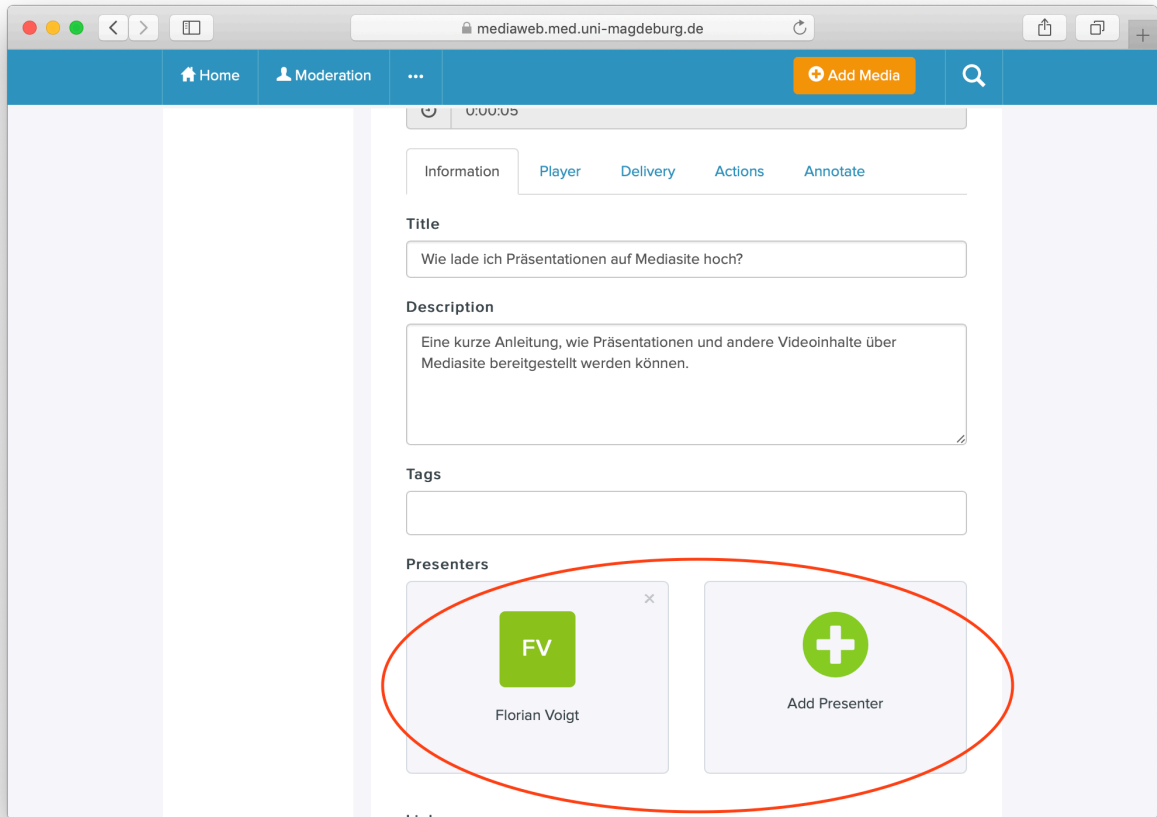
mediaweb.med.uni-magdeburg.de

Home
Moderation
•••
Add Media

0:00:05

Information
Player
Delivery
Actions
Annotate

Title
Wie lade ich Präsentationen auf Mediasite hoch?

Description
Eine kurze Anleitung, wie Präsentationen und andere Videoinhalte über Mediasite bereitgestellt werden können.

Tags

Presenters
×
FV
Florian Voigt

Add Presenter